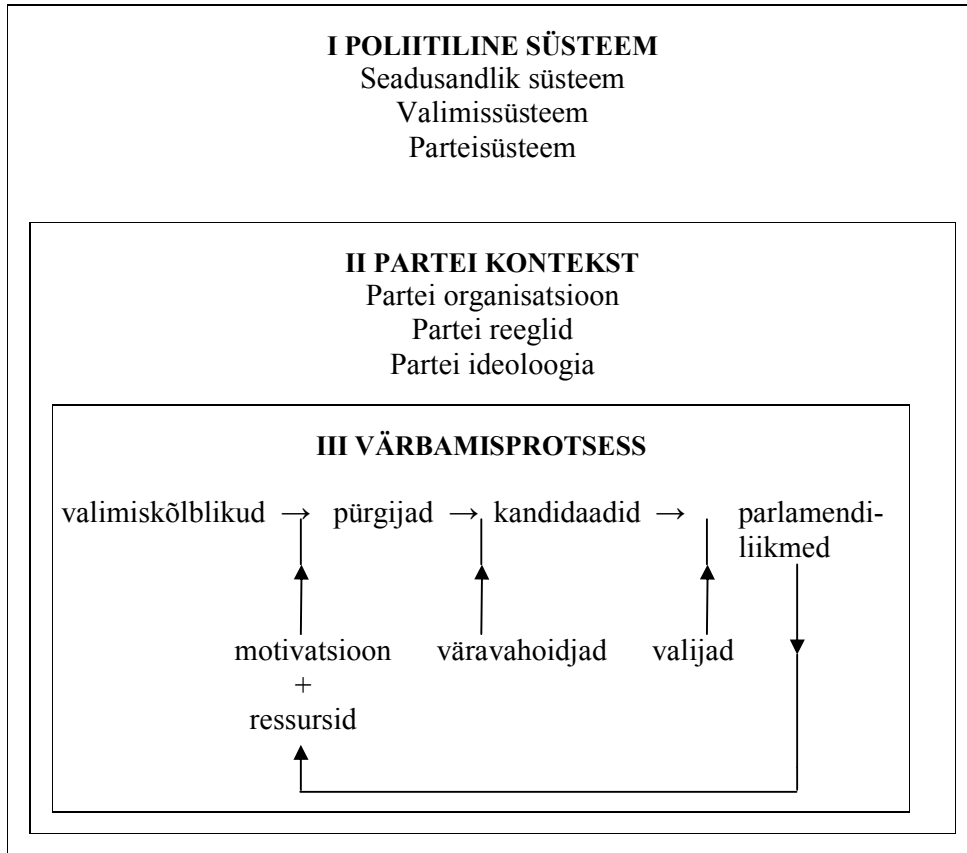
I POLIITILINE SÜSTEEM
Seadusandlik süsteem
Valimissüsteem
Parteisüsteem

II PARTEI KONTEKST
Partei organisatsioon
Partei reeglid
Partei ideoloogia

III VÄRBAMISPROTSESS

valimiskõlblikud → pürgijad → kandidaadid → parlamendiliikmed

motivatsioon + ressursid

väravahoidjad

valijad